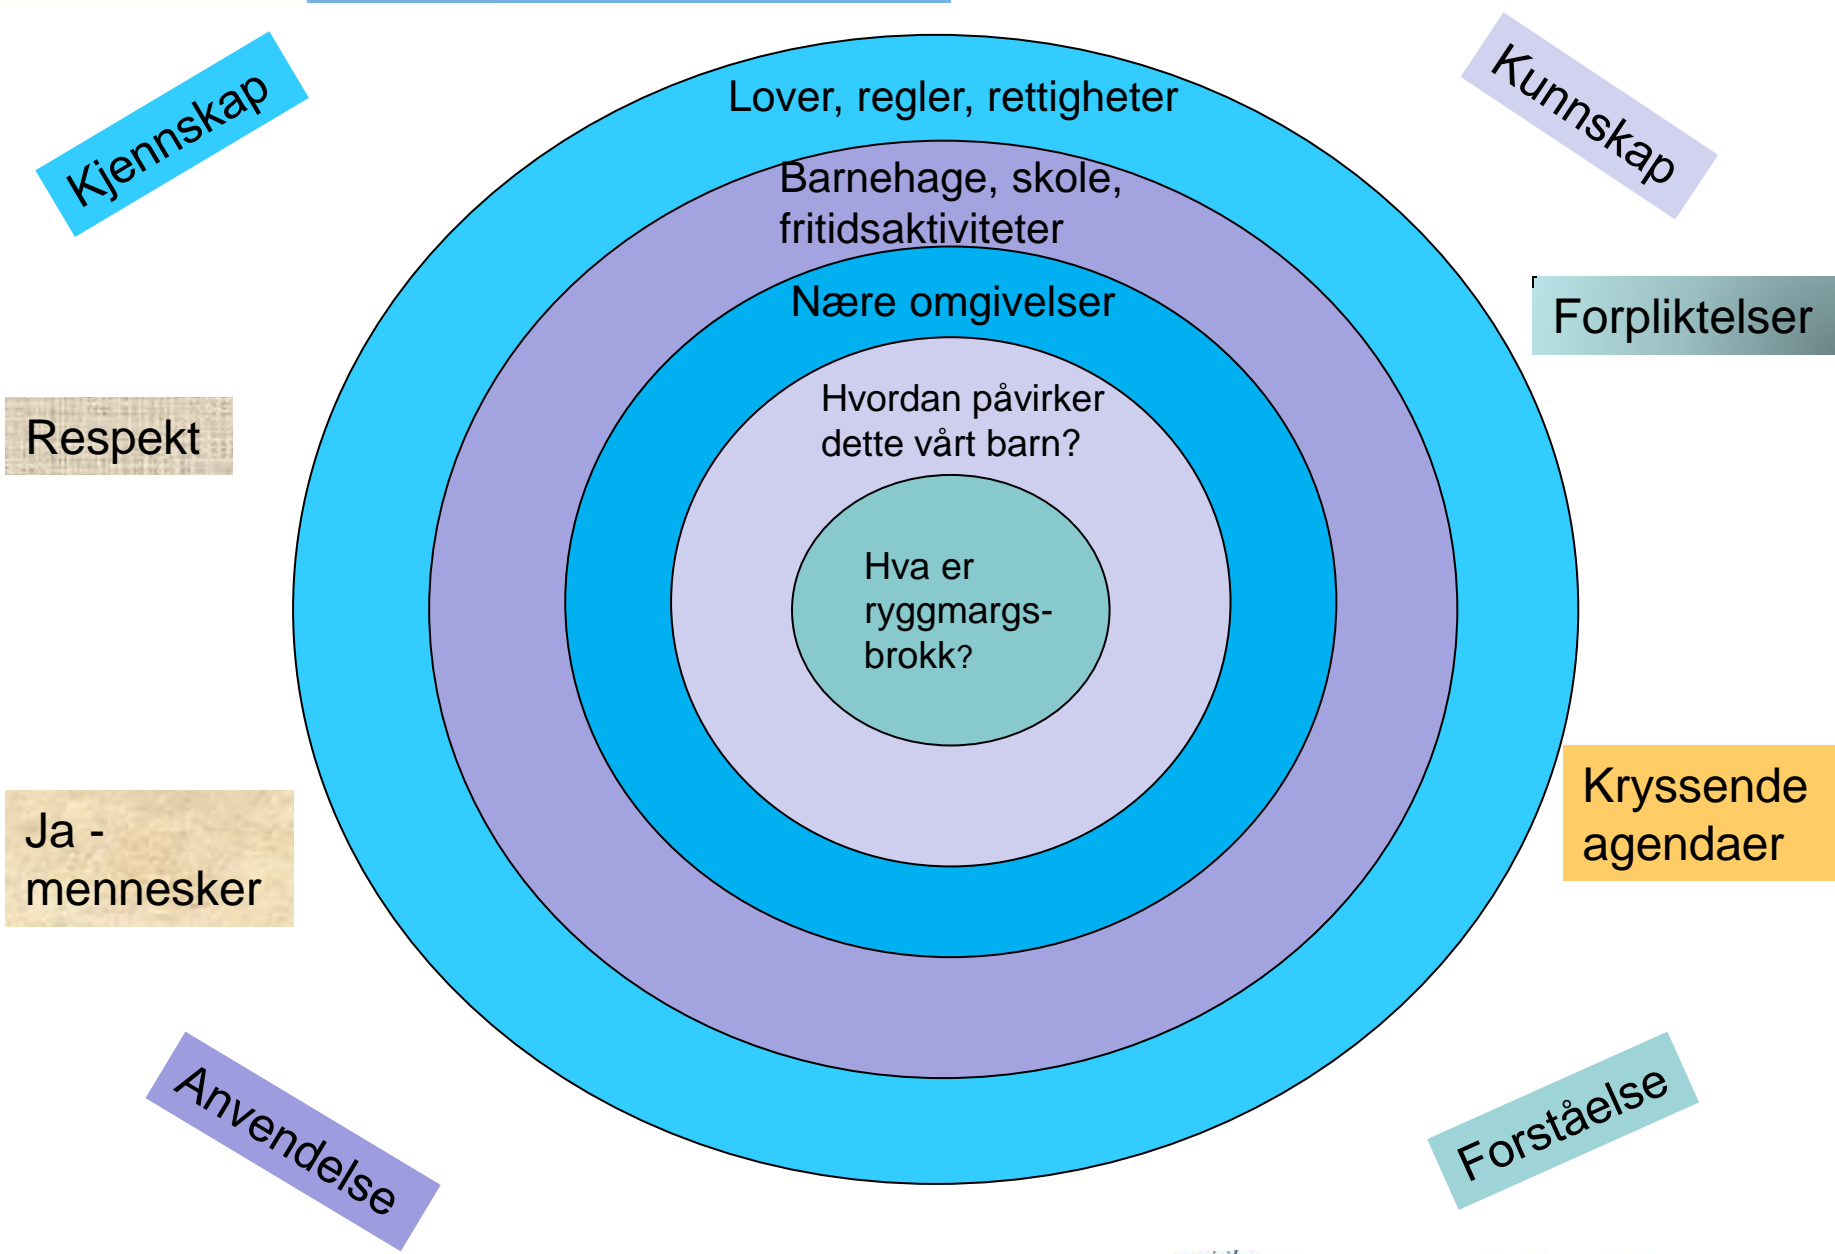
Kjennskap

Kunnskap

Lover, regler, rettigheter

Barnehage, skole, fritidsaktiviteter

Nære omgivelser

Hvordan påvirker dette vårt barn?

Hva er ryggmargs-brokk?

Forpliktelser

Respekt

Ja - mennesker

Kryssende agendaer

Anvendelse

Forståelse